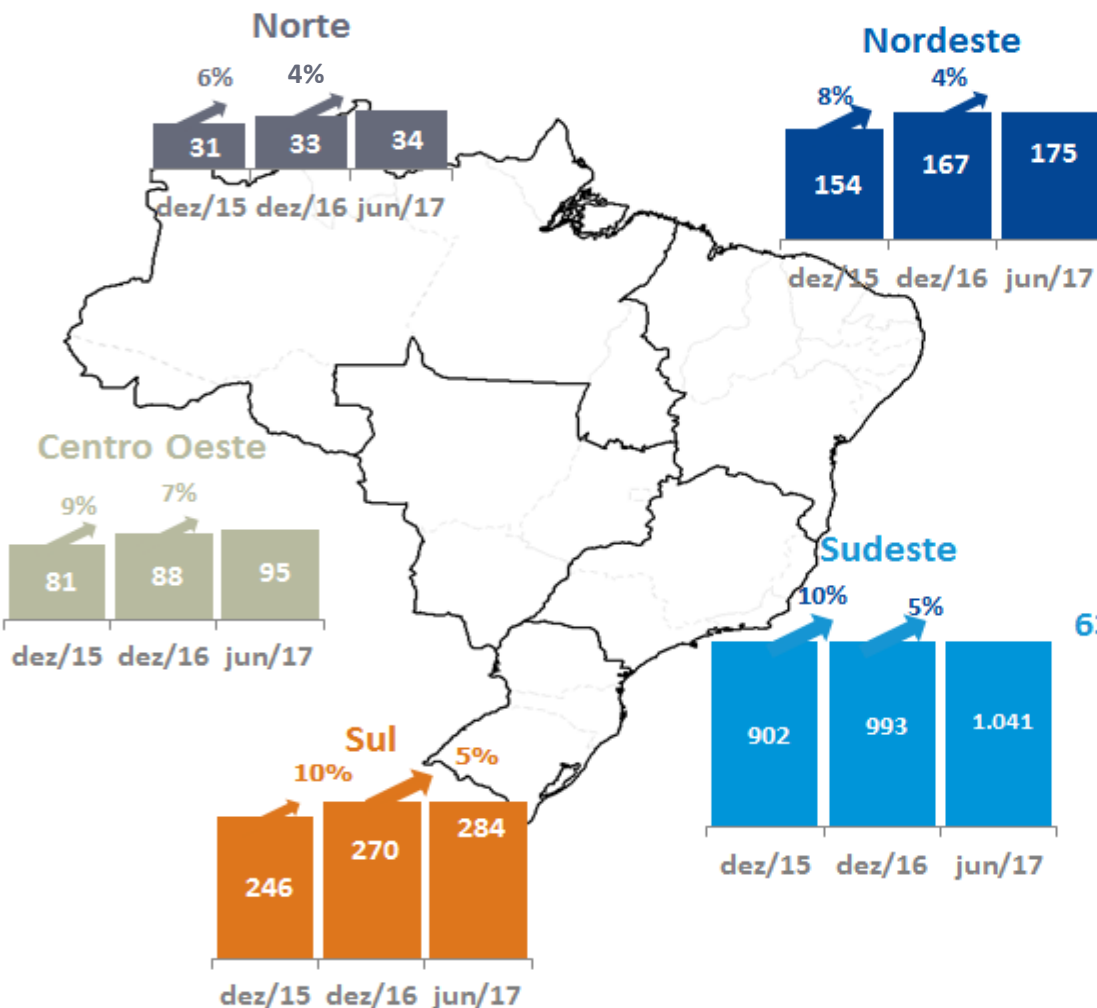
Norte

6% 4%

31 33 34

dez/15 dez/16 jun/17

Nordeste

8% 4%

154 167 175

dez/15 dez/16 jun/17

Centro Oeste

9% 7%

81 88 95

dez/15 dez/16 jun/17

Sudeste

10% 5%

6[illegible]

902 993 1.041

dez/15 dez/16 jun/17

Sul

10% 5%

246 270 284

dez/15 dez/16 jun/17